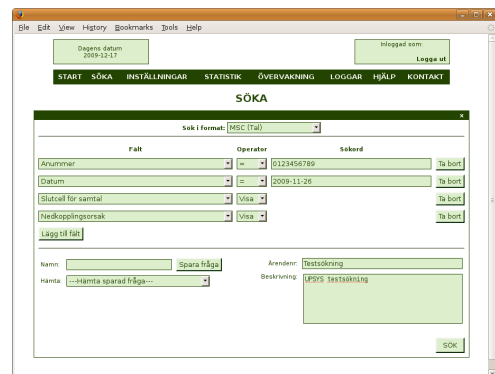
File Edit View History Bookmarks Tools Help

Dagens datum
2009-12-17

Inloggad som:
Logga ut

START SÖKA INSTÄLLNINGAR STATISTIK ÖVERVAKNING LOGGAR HJÄLP KONTAKT

SÖKA

Sök i format: MSC (Tal)

| Fält | Operator | Sökord | |
|---|---|---|---|
| Anummer | = | 0123456789 | Ta bort |
| Datum | = | 2009-11-26 | Ta bort |
| Slutcell för samtal | Visa | | Ta bort |
| Nedkopplingsorsak | Visa | | Ta bort |

Lägg till fält

Namn: Spara fråga
Hämta: ---Hämta sparad fråga---

Ärendenr: Testsökning
Beskrivning: UPSYS testsökning

SÖK